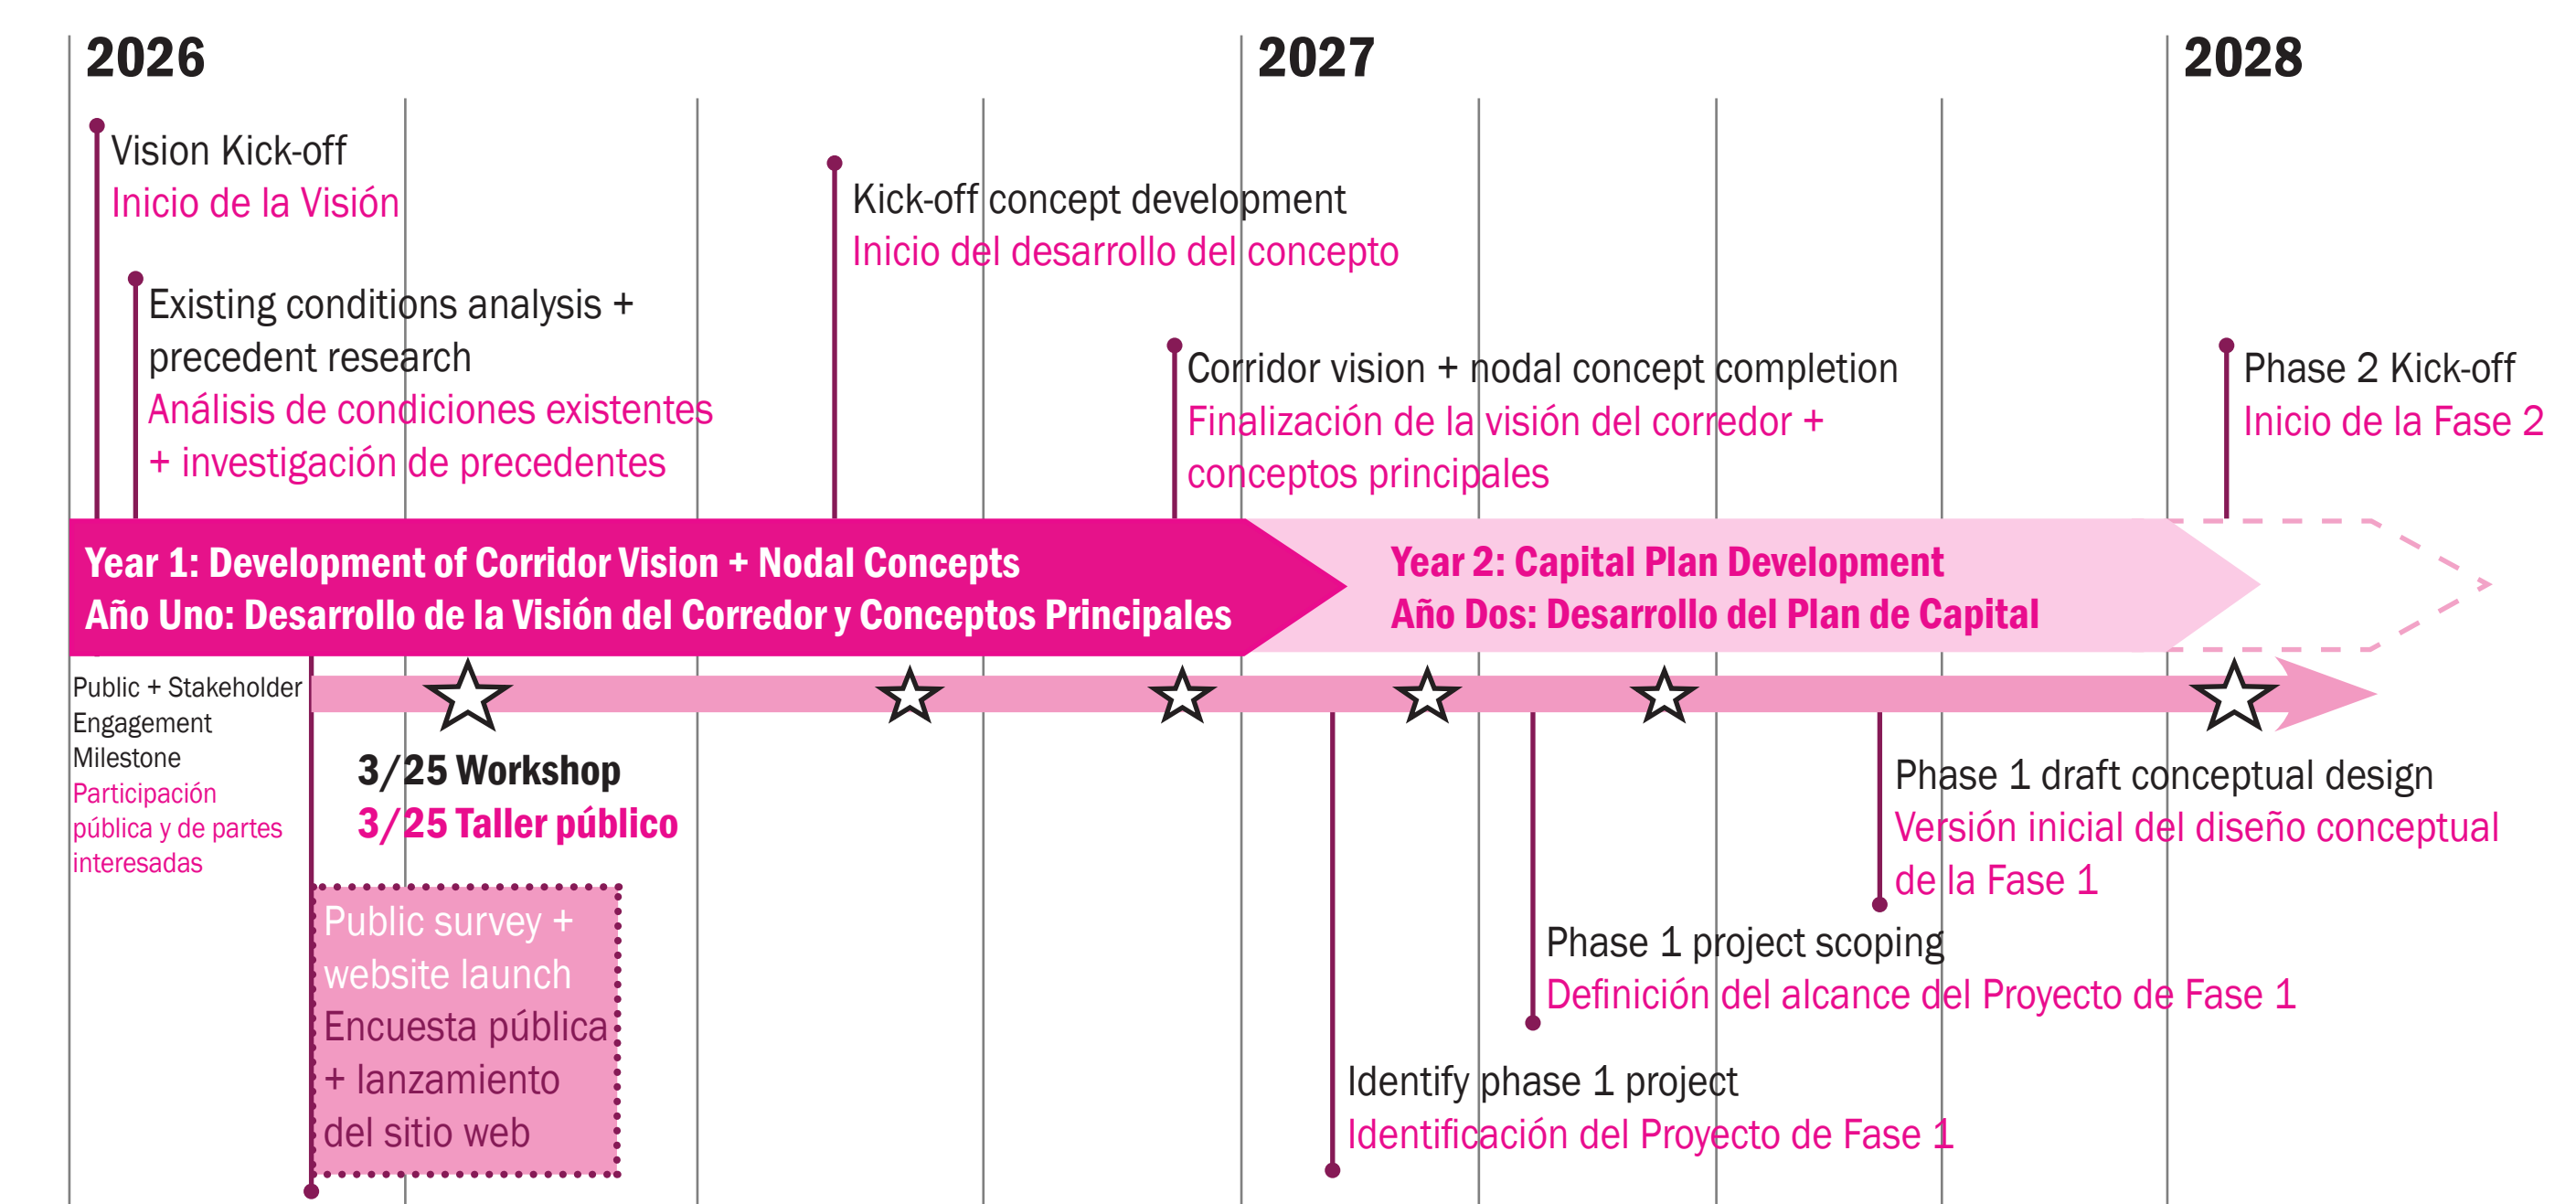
2026

2027

2028

Vision Kick-off
Inicio de la Visión

Existing conditions analysis + precedent research
Análisis de condiciones existentes + investigación de precedentes

Kick-off concept development
Inicio del desarrollo del concepto

Corridor vision + nodal concept completion
Finalización de la visión del corredor + conceptos principales

Phase 2 Kick-off
Inicio de la Fase 2

Year 1: Development of Corridor Vision + Nodal Concepts
Año Uno: Desarrollo de la Visión del Corredor y Conceptos Principales

Year 2: Capital Plan Development
Año Dos: Desarrollo del Plan de Capital

Public + Stakeholder Engagement Milestone
Participación pública y de partes interesadas

3/25 Workshop
3/25 Taller público

Public survey + website launch
Encuesta pública + lanzamiento del sitio web

Phase 1 draft conceptual design
Versión inicial del diseño conceptual de la Fase 1

Phase 1 project scoping
Definición del alcance del Proyecto de Fase 1

Identify phase 1 project
Identificación del Proyecto de Fase 1